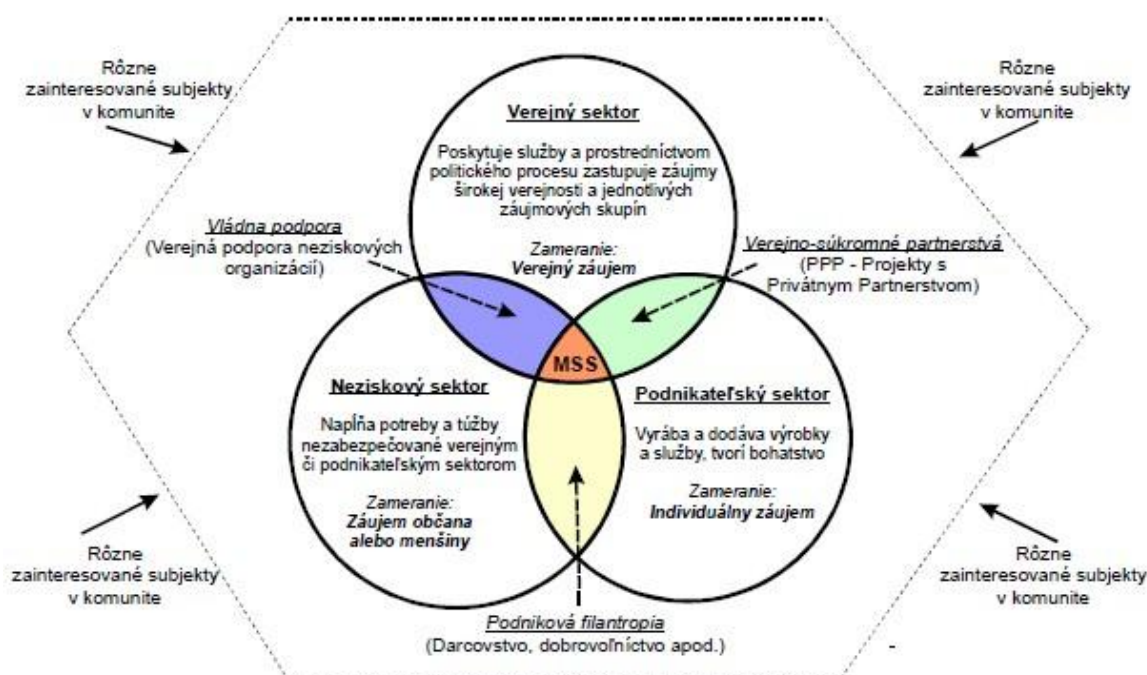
Rôzne zainteresované subjekty v komunite

Rôzne zainteresované subjekty v komunite

Verejný sektor

Poskytuje služby a prostredníctvom politického procesu zastupuje záujmy širokej verejnosti a jednotlivých záujmových skupín

Zameranie: Verejný záujem

Vládna podpora
(Verejná podpora neziskových organizácií)

Verejno-súkromné partnerstvá
(PPP - Projekty s Privátnym Partnerstvom)

MSS

Neziskový sektor

Napĺňa potreby a túžby nezabezpečované verejným či podnikateľským sektorom

Zameranie: Záujem občana alebo menšiny

Podnikateľský sektor

Vyrába a dodáva výrobky a služby, tvorí bohatstvo

Zameranie: Individuálny záujem

Rôzne zainteresované subjekty v komunite

Rôzne zainteresované subjekty v komunite

Podniková filantropia
(Darcovstvo, dobrovoľníctvo apod.)

-